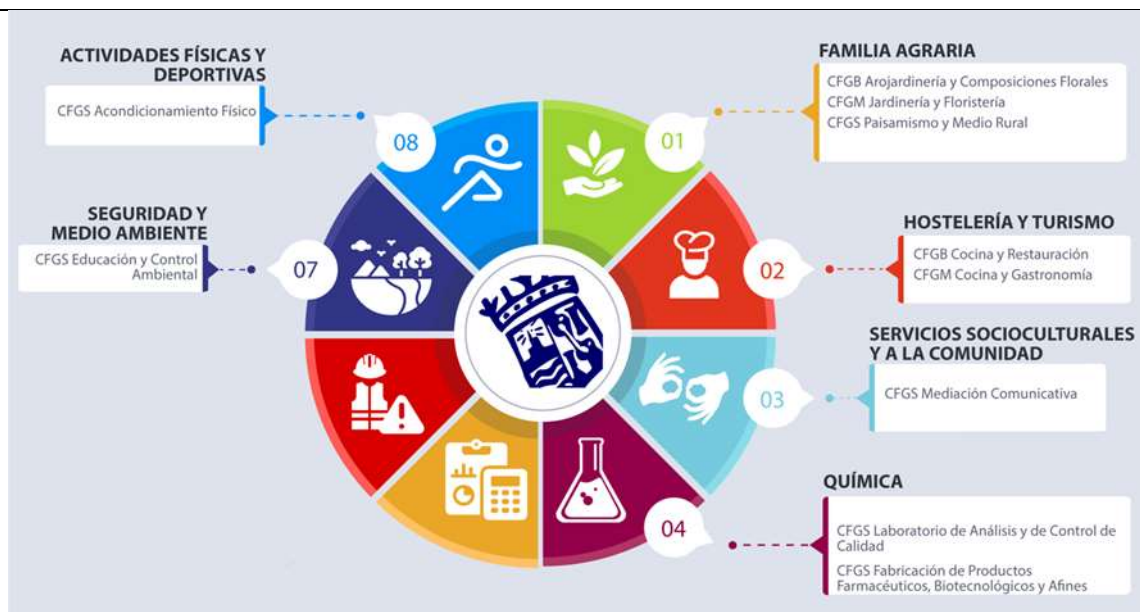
ACTIVIDADES FÍSICAS Y DEPORTIVAS

CFGS Acondicionamiento Físico

08

FAMILIA AGRARIA

CFGB Arojardinería y Composiciones Florales
CFGM Jardinería y Floristería
CFGS Paisamismo y Medio Rural

01

SEGURIDAD Y MEDIO AMBIENTE

CFGS Educación y Control Ambiental

07

HOSTELERÍA Y TURISMO

CFGB Cocina y Restauración
CFGM Cocina y Gastronomía

02

SERVICIOS SOCIOCULTURALES Y A LA COMUNIDAD

CFGS Mediación Comunicativa

03

QUÍMICA

CFGS Laboratorio de Análisis y de Control de Calidad

CFGS Fabricación de Productos Farmacéuticos, Biotecnológicos y Afines

04